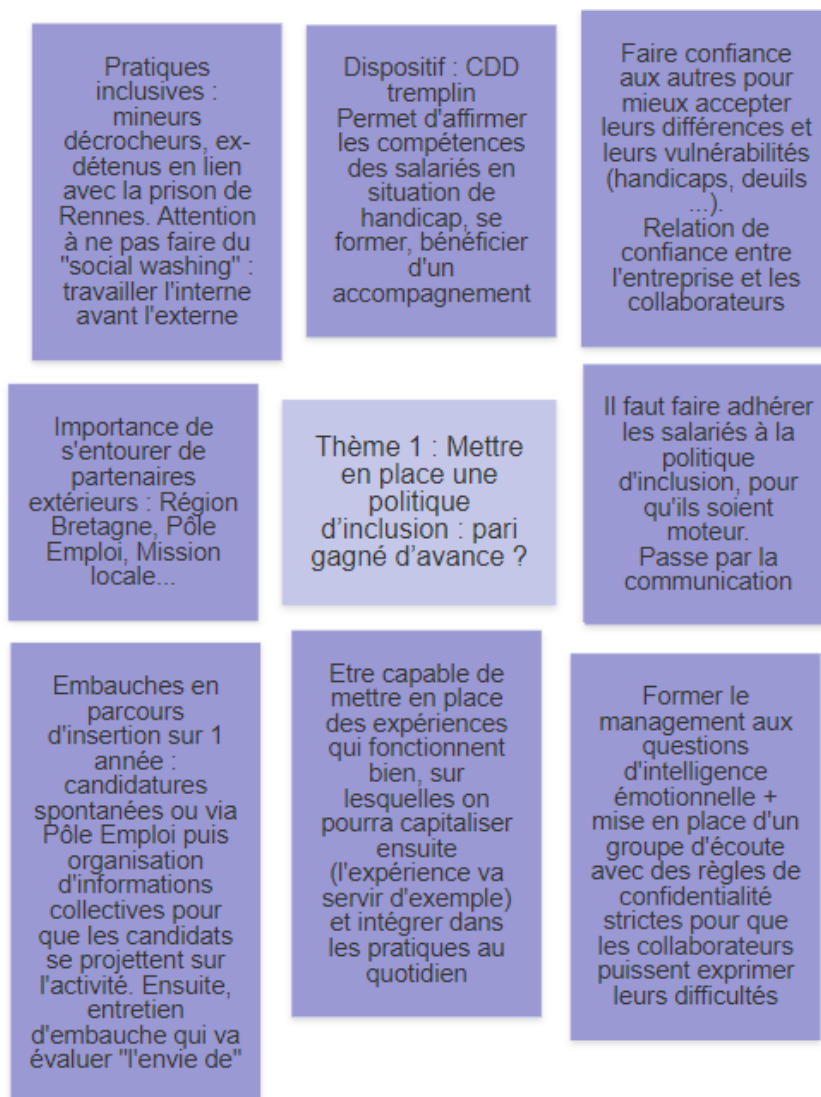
Pratiques inclusives : mineurs décrocheurs, ex-détenus en lien avec la prison de Rennes. Attention à ne pas faire du "social washing" : travailler l'interne avant l'externe

Dispositif : CDD tremplin
Permet d'affirmer les compétences des salariés en situation de handicap, se former, bénéficier d'un accompagnement

Faire confiance aux autres pour mieux accepter leurs différences et leurs vulnérabilités (handicaps, deuils ...).
Relation de confiance entre l'entreprise et les collaborateurs

Importance de s'entourer de partenaires extérieurs : Région Bretagne, Pôle Emploi, Mission locale...

Thème 1 : Mettre en place une politique d'inclusion : pari gagné d'avance ?

Il faut faire adhérer les salariés à la politique d'inclusion, pour qu'ils soient moteur.
Passe par la communication

Embauches en parcours d'insertion sur 1 année : candidatures spontanées ou via Pôle Emploi puis organisation d'informations collectives pour que les candidats se projettent sur l'activité. Ensuite, entretien d'embauche qui va évaluer "l'envie de"

Etre capable de mettre en place des expériences qui fonctionnent bien, sur lesquelles on pourra capitaliser ensuite (l'expérience va servir d'exemple) et intégrer dans les pratiques au quotidien

Former le management aux questions d'intelligence émotionnelle + mise en place d'un groupe d'écoute avec des règles de confidentialité strictes pour que les collaborateurs puissent exprimer leurs difficultés